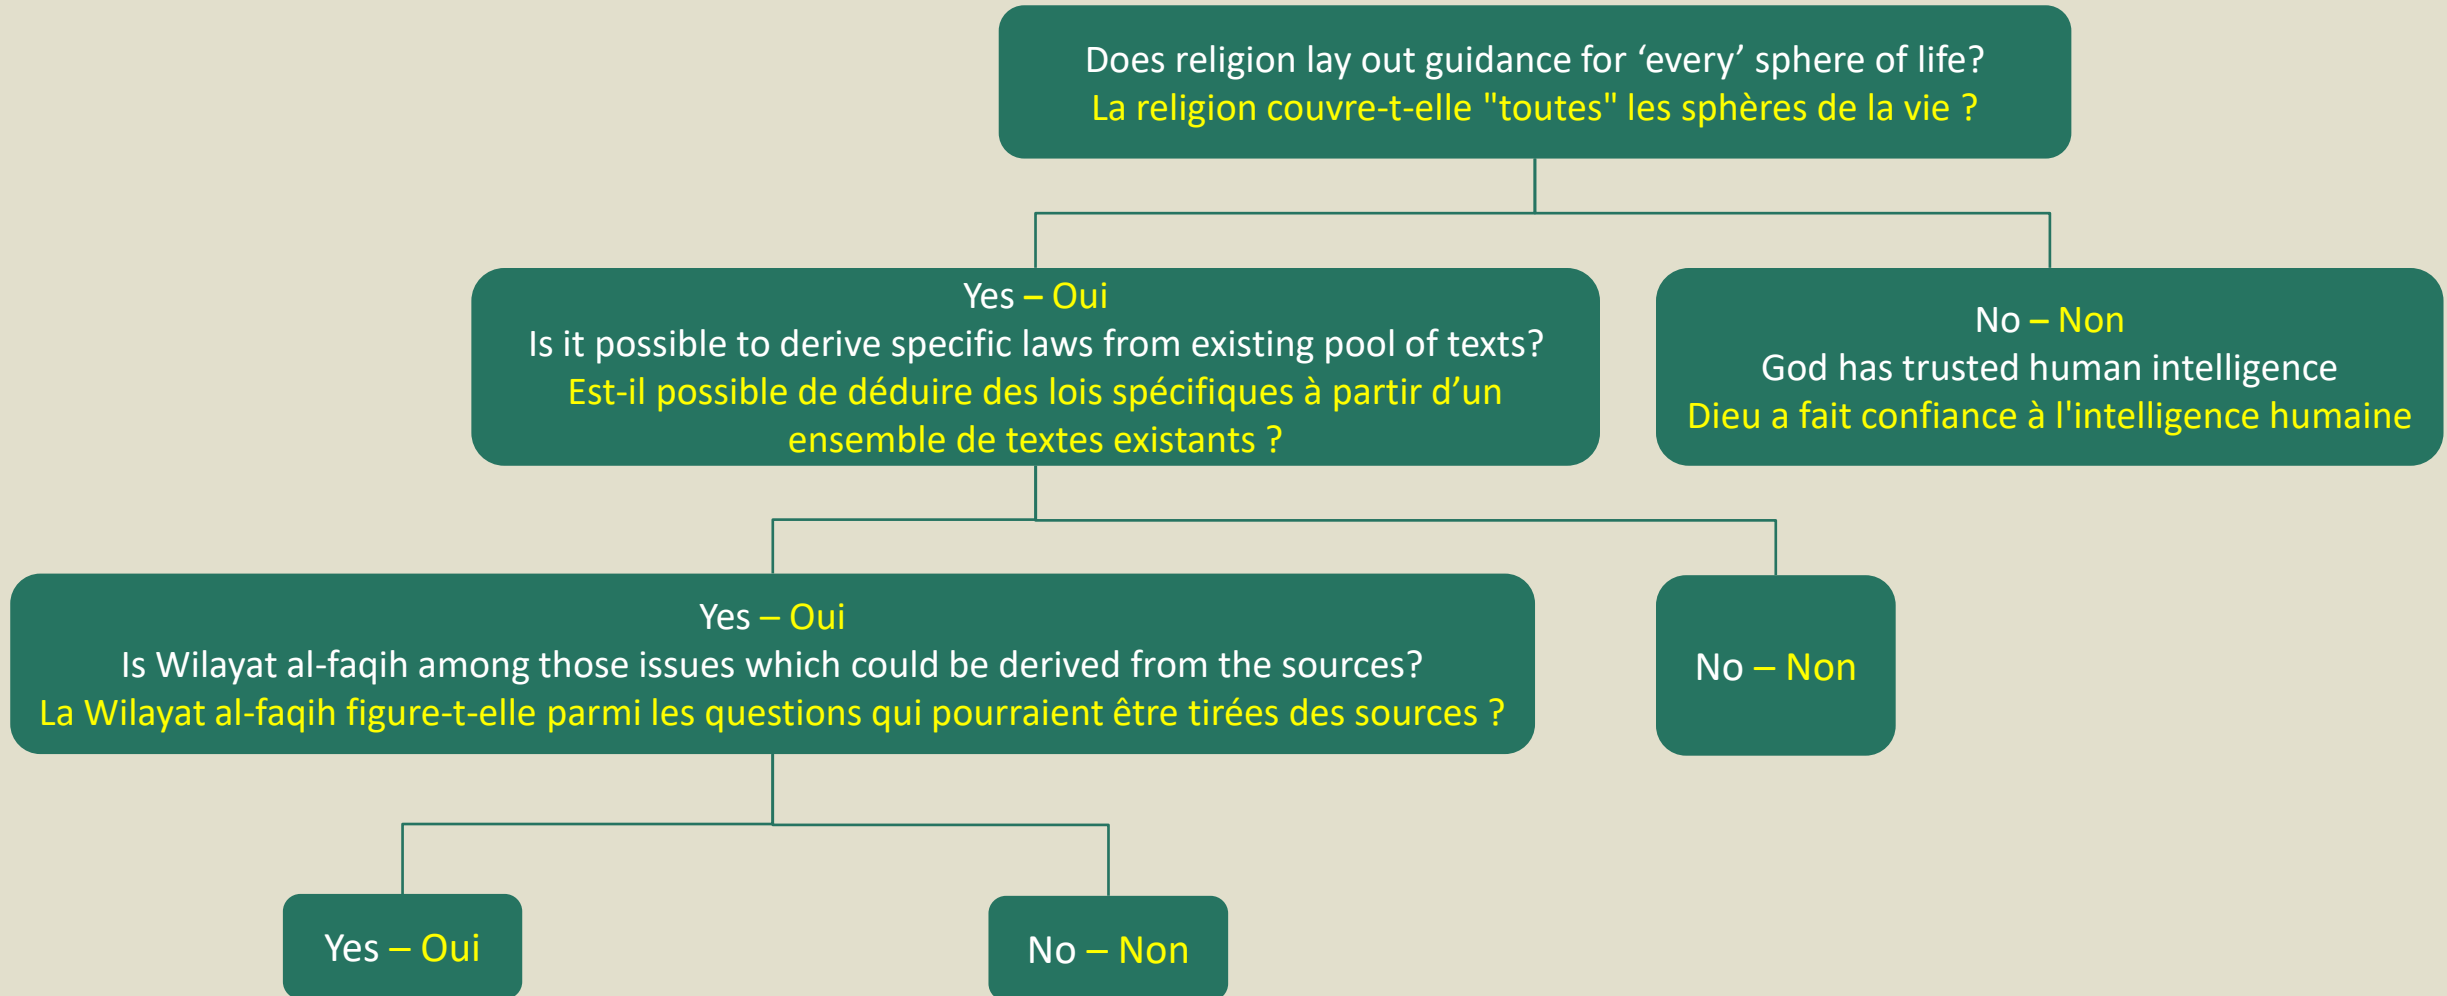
Does religion lay out guidance for ‘every’ sphere of life?
La religion couvre-t-elle "toutes" les sphères de la vie ?

Yes – Oui
Is it possible to derive specific laws from existing pool of texts?
Est-il possible de déduire des lois spécifiques à partir d’un ensemble de textes existants ?

No – Non
God has trusted human intelligence
Dieu a fait confiance à l'intelligence humaine

Yes – Oui
Is Wilayat al-faqih among those issues which could be derived from the sources?
La Wilayat al-faqih figure-t-elle parmi les questions qui pourraient être tirées des sources ?

No – Non

Yes – Oui

No – Non